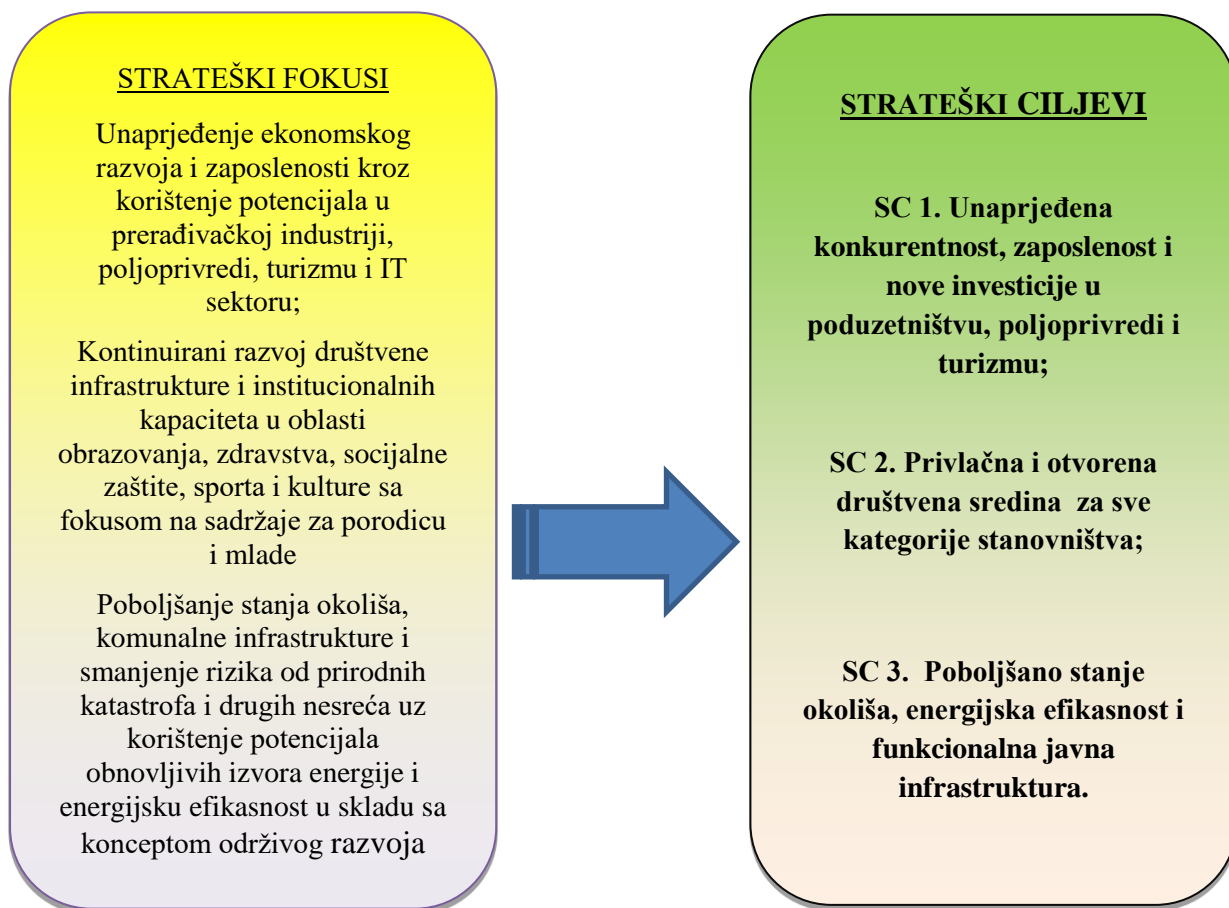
STRATEŠKI FOKUSI

Unaprjeđenje ekonomskog razvoja i zaposlenosti kroz korištenje potencijala u prerađivačkoj industriji, poljoprivredi, turizmu i IT sektoru;

Kontinuirani razvoj društvene infrastrukture i institucionalnih kapaciteta u oblasti obrazovanja, zdravstva, socijalne zaštite, sporta i kulture sa fokusom na sadržaje za porodicu i mlade

Poboljšanje stanja okoliša, komunalne infrastrukture i smanjenje rizika od prirodnih katastrofa i drugih nesreća uz korištenje potencijala obnovljivih izvora energije i energijsku efikasnost u skladu sa konceptom održivog razvoja

STRATEŠKI CILJEVI

SC 1. Unaprjeđena konkurentnost, zaposlenost i nove investicije u poduzetništvu, poljoprivredi i turizmu;

SC 2. Privlačna i otvorena društvena sredina za sve kategorije stanovništva;

SC 3. Poboljšano stanje okoliša, energijska efikasnost i funkcionalna javna infrastruktura.